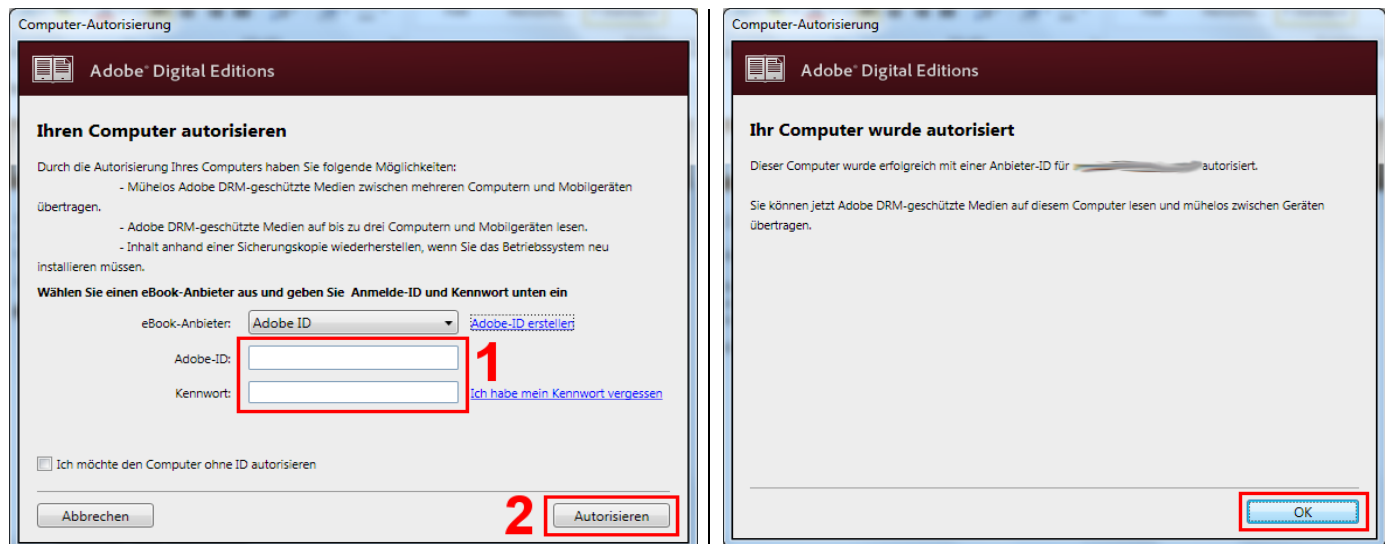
Computer-Autorisierung

Adobe® Digital Editions

Ihren Computer autorisieren

Durch die Autorisierung Ihres Computers haben Sie folgende Möglichkeiten:

- Mühelos Adobe DRM-geschützte Medien zwischen mehreren Computern und Mobilgeräten übertragen.

- Adobe DRM-geschützte Medien auf bis zu drei Computern und Mobilgeräten lesen.

- Inhalt anhand einer Sicherungskopie wiederherstellen, wenn Sie das Betriebssystem neu installieren müssen.

Wählen Sie einen eBook-Anbieter aus und geben Sie Anmelde-ID und Kennwort unten ein

eBook-Anbieter: Adobe ID

Adobe-ID erstellen

Adobe-ID:

1

Kennwort:

Ich habe mein Kennwort vergessen

Ich möchte den Computer ohne ID autorisieren

Abbrechen

2

Autorisieren

Computer-Autorisierung

Adobe® Digital Editions

Ihr Computer wurde autorisiert

Dieser Computer wurde erfolgreich mit einer Anbieter-ID für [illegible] autorisiert.

Sie können jetzt Adobe DRM-geschützte Medien auf diesem Computer lesen und mühelos zwischen Geräten übertragen.

OK